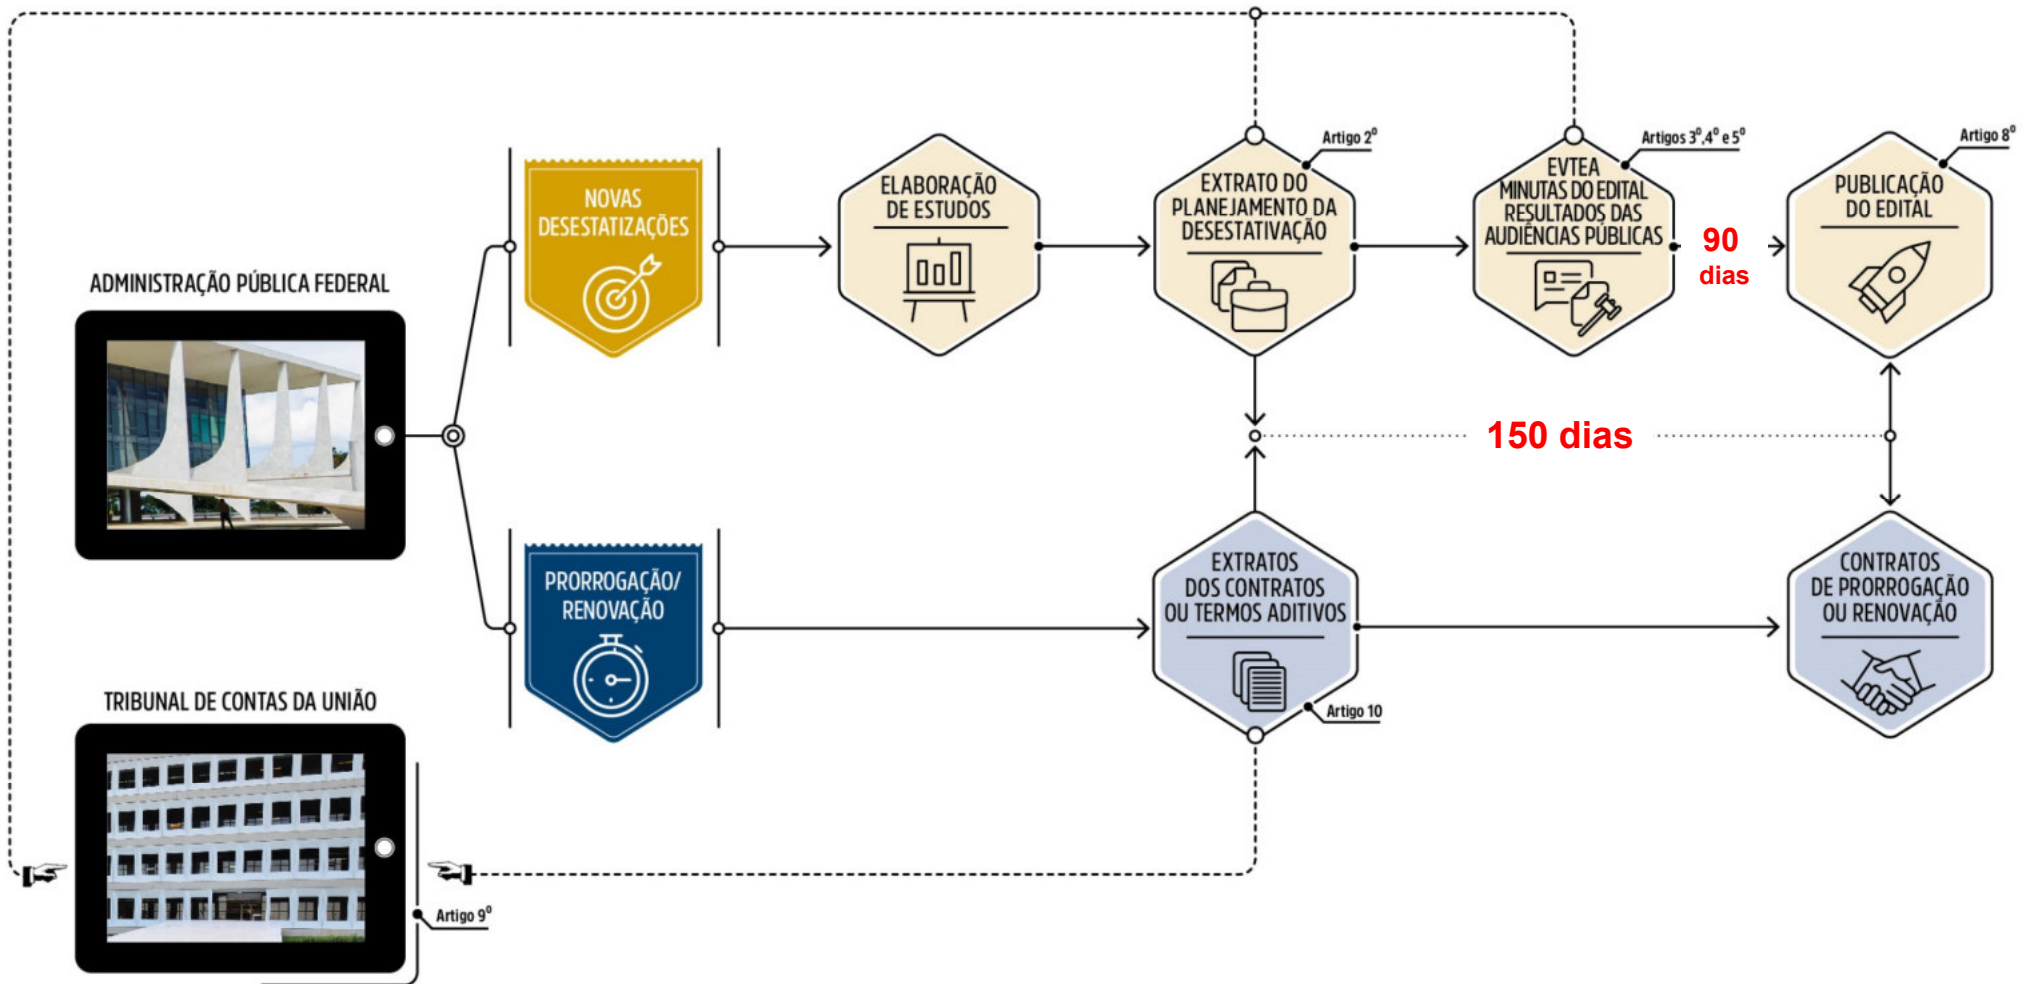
ADMINISTRAÇÃO PÚBLICA FEDERAL

NOVAS DESESTATIZAÇÕES

ELABORAÇÃO DE ESTUDOS

Artigo 2º

EXTRATO DO PLANEJAMENTO DA DESESTATIVAÇÃO

Artigos 3º, 4º e 5º

EVTEA MINUTAS DO EDITAL RESULTADOS DAS AUDIÊNCIAS PÚBLICAS

90 dias

Artigo 8º

PUBLICAÇÃO DO EDITAL

150 dias

PRORROGAÇÃO/ RENOVAÇÃO

EXTRATOS DOS CONTRATOS OU TERMOS ADITIVOS

Artigo 10

CONTRATOS DE PRORROGAÇÃO OU RENOVAÇÃO

TRIBUNAL DE CONTAS DA UNIÃO

Artigo 9º